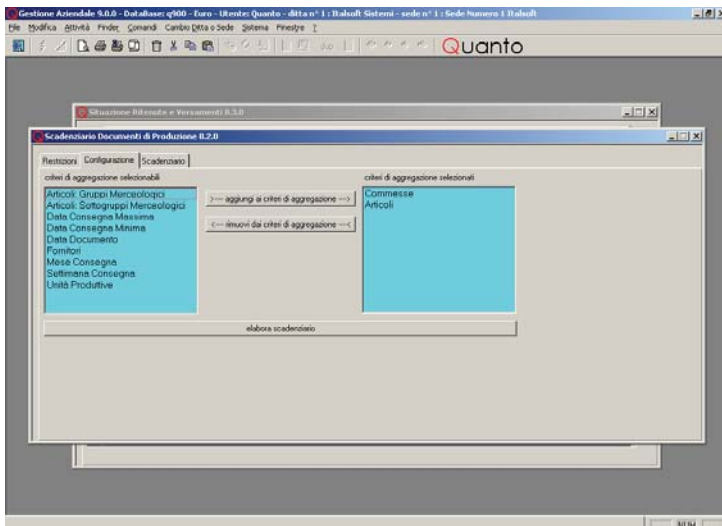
Gestione Aziendale 9.0.0 - DataBase: q900 - Euro - Utente: Quanto - ditta n° 1 : Italsoft Sistemi - sede n° 1 : Sede Numero 1 Italsoft

File Modifica Attività Finder Comandi Cambio Ditta o Sede Sistema Finestre ?

Quanto

Situazione Ritenute e Versamenti 8.3.0

Scadenziario Documenti di Produzione 8.2.0

Restrizioni Configurazione Scadenziario

criteri di aggregazione selezionabili

Articoli: Gruppi Merceologici
Articoli: Sottogruppi Merceologici
Data Consegna Massima
Data Consegna Minima
Data Documento
Fornitori
Mese Consegna
Settimana Consegna
Unità Produttive

>--- aggiungi ai criteri di aggregazione --->

<--- rimuovi dai criteri di aggregazione ---<

criteri di aggregazione selezionati

Commesse
Articoli

elabora scadenziario

NUM